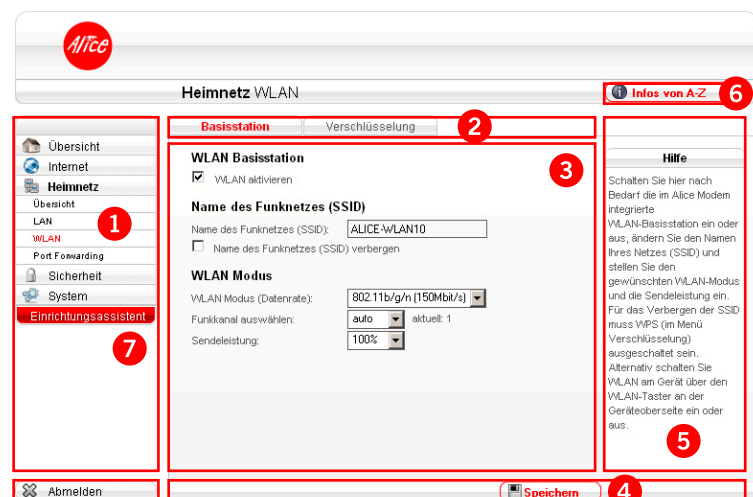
AliCe

Heimnetz WLAN

Infos von A-Z

6

Übersicht
Internet
Heimnetz
Übersicht
LAN
WLAN
Port Forwarding
Sicherheit
System
Einrichtungsassistent

1

7

Basisstation | Verschlüsselung

2

3

WLAN Basisstation

☑ WLAN aktivieren

Name des Funknetzes (SSID)

Name des Funknetzes (SSID): ALICE-WLAN10

☐ Name des Funknetzes (SSID) verbergen

WLAN Modus

WLAN Modus (Datenrate): 802.11b/g/n (150Mbit/s)

Funkkanal auswählen: auto aktuell: 1

Sendeleistung: 100%

Hilfe

Schalten Sie hier nach Bedarf die im Alice Modem integrierte WLAN-Basisstation ein oder aus, ändern Sie den Namen Ihres Netzes (SSID) und stellen Sie den gewünschten WLAN-Modus und die Sendeleistung ein. Für das Verbergen der SSID muss WPS (im Menü Verschlüsselung) ausgeschaltet sein. Alternativ schalten Sie WLAN am Gerät über den WLAN-Taster an der Geräteoberseite ein oder aus.

5

Abmelden

Speichern

4